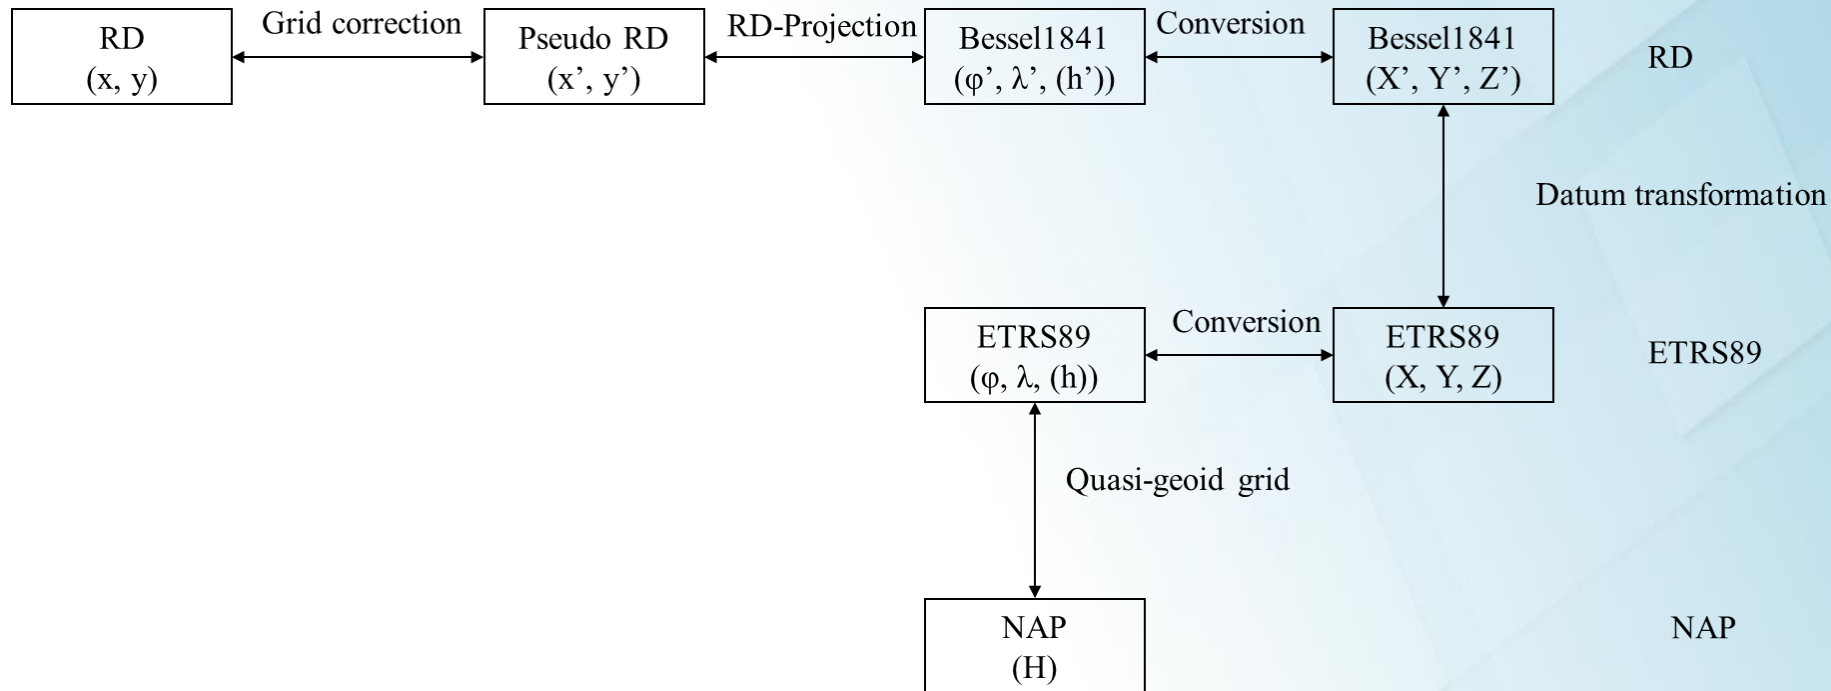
RD
(x, y)

Grid correction

Pseudo RD
(x', y')

RD-Projection

Bessel1841
(φ', λ', (h'))

Conversion

Bessel1841
(X', Y', Z')

RD

Datum transformation

ETRS89
(φ, λ, (h))

Conversion

ETRS89
(X, Y, Z)

ETRS89

Quasi-geoid grid

NAP
(H)

NAP